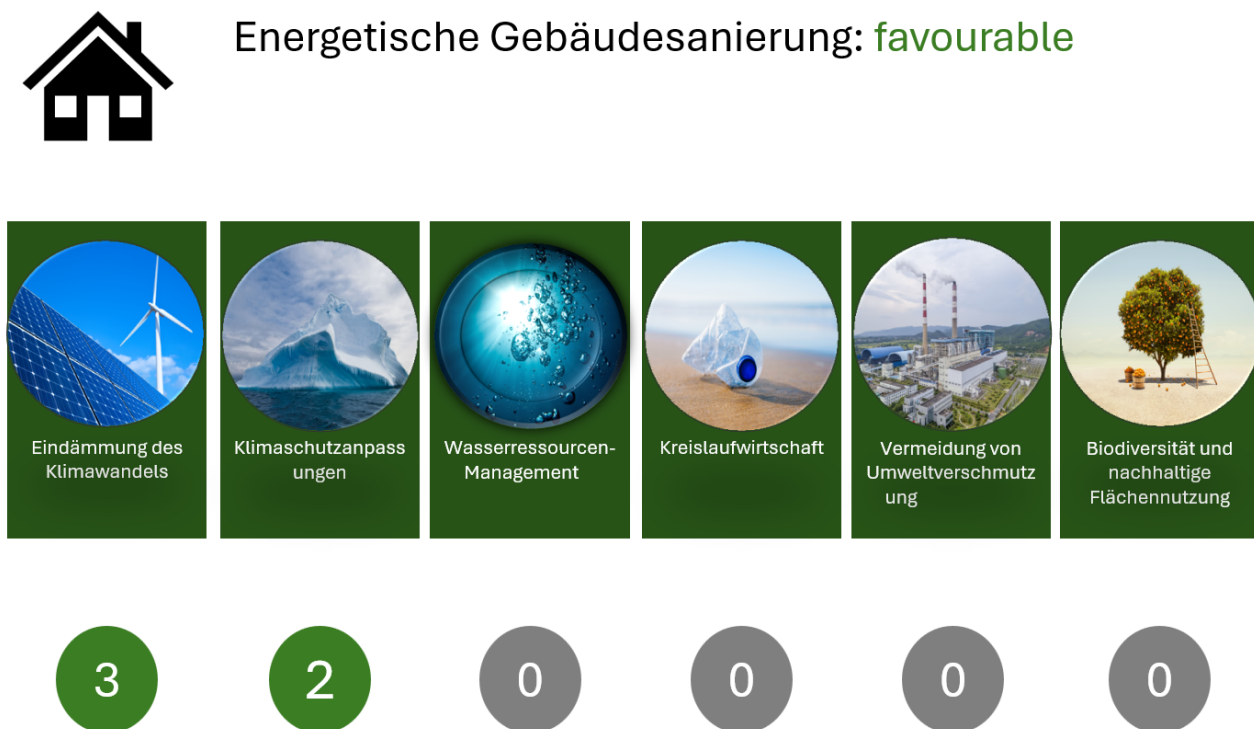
Energetische Gebäudesanierung: favourable

Eindämmung des Klimawandels

Klimaschutzanpassungen

Wasserressourcen-Management

Kreislaufwirtschaft

Vermeidung von Umweltverschmutzung

Biodiversität und nachhaltige Flächennutzung

3

2

0

0

0

0